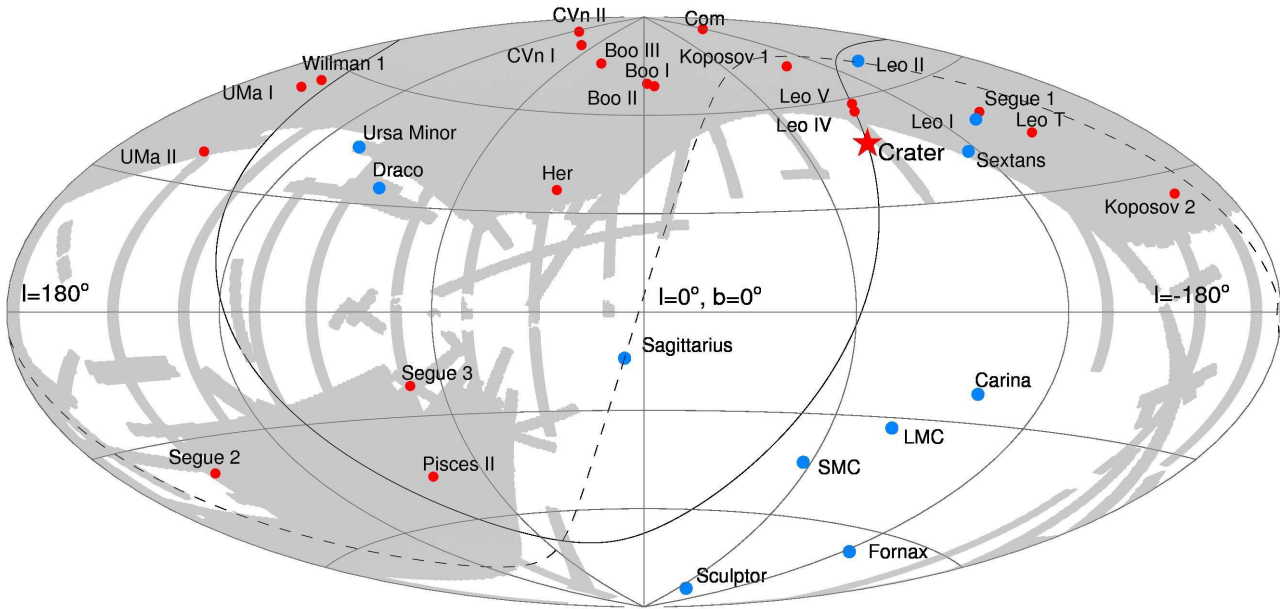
CVn II
Com
CVn I
Boo III
Koposov 1
Leo II
Willman 1
Boo I
UMa I
Boo II
Segue 1
Leo V
Leo I
Leo T
Leo IV
Ursa Minor
Crater
UMa II
Sextans
Draco
Her
Koposov 2
l=180°
l=0°, b=0°
l=-180°
Sagittarius
Segue 3
Carina
LMC
Segue 2
Pisces II
SMC
Fornax
Sculptor